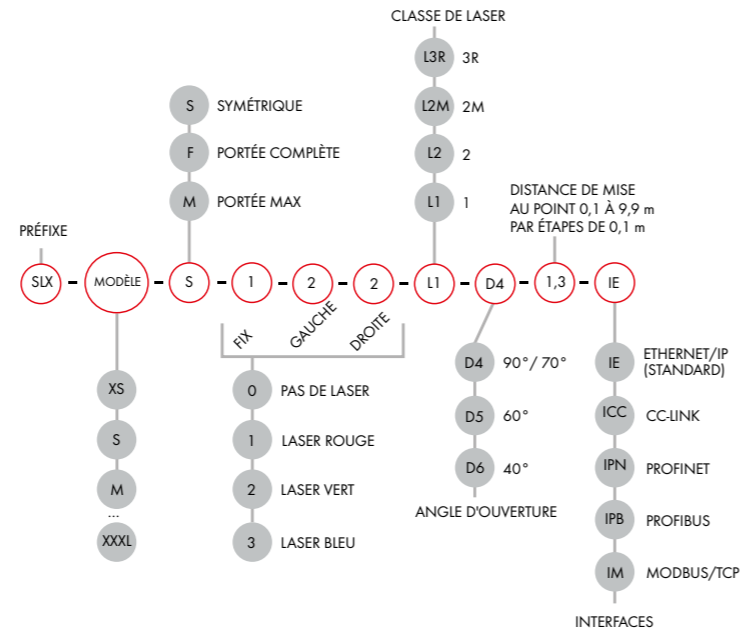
CLASSE DE LASER

L3R 3R

L2M 2M

L2 2

L1 1

S SYMÉTRIQUE

F PORTÉE COMPLÈTE

M PORTÉE MAX

DISTANCE DE MISE AU POINT 0,1 À 9,9 m PAR ÉTAPES DE 0,1 m

PRÉFIXE

SLX - MODÈLE - S - 1 - 2 - 2 - L1 - D4 - 1,3 - IE

FIX GAUCHE DROITE

XS

S

M

...

XXXL

0 PAS DE LASER

1 LASER ROUGE

2 LASER VERT

3 LASER BLEU

D4 90° / 70°

D5 60°

D6 40°

ANGLE D'OUVERTURE

IE ETHERNET/IP (STANDARD)

ICC CC-LINK

IPN PROFINET

IPB PROFIBUS

IM MODBUS/TCP

INTERFACES